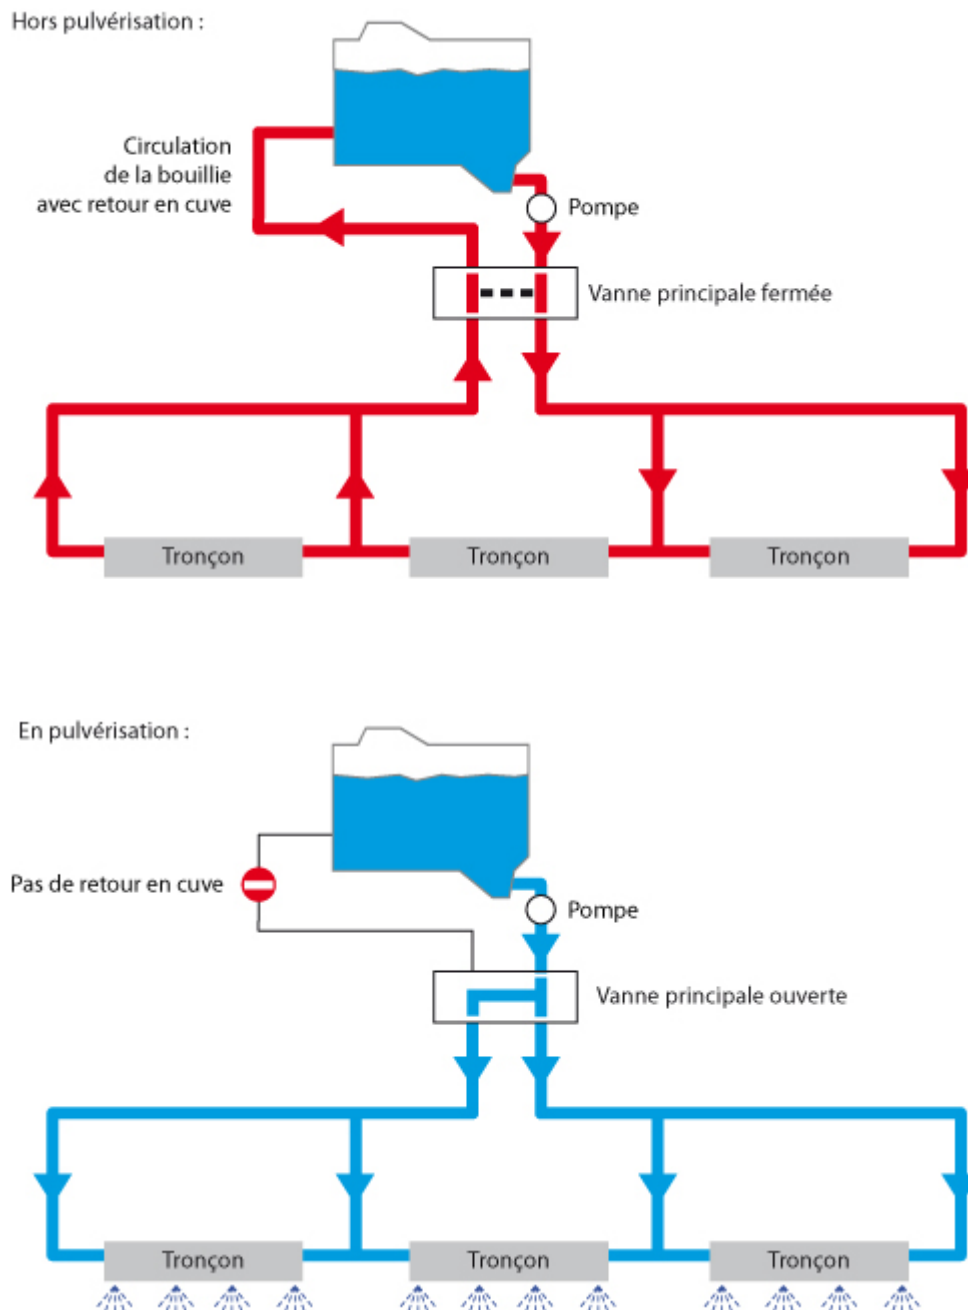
Hors pulvérisation :

Circulation de la bouillie avec retour en cuve

Pompe

Vanne principale fermée

Tronçon

Tronçon

Tronçon

En pulvérisation :

Pas de retour en cuve

Pompe

Vanne principale ouverte

Tronçon

Tronçon

Tronçon